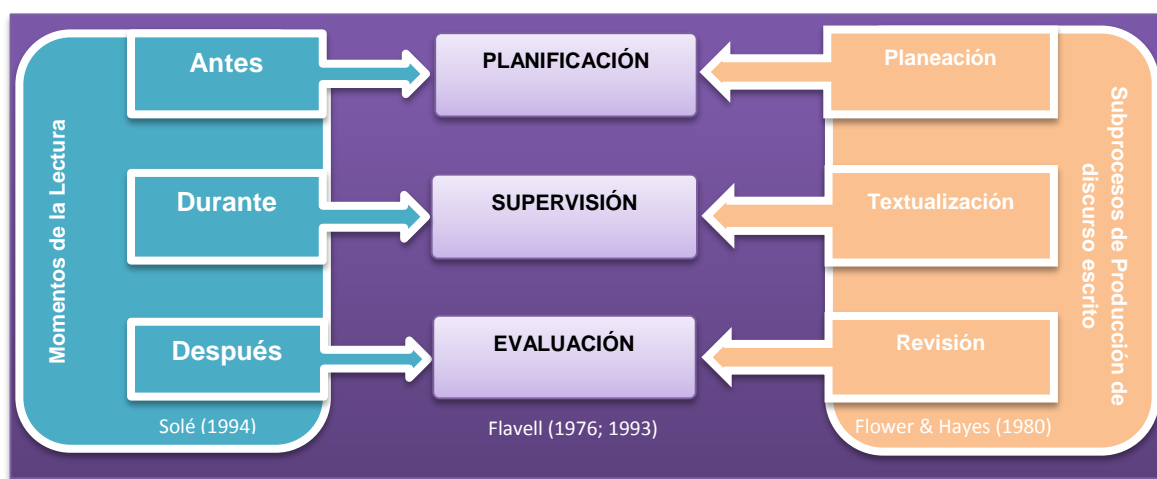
Momentos de la Lectura

Antes

Durante

Después

Solé (1994)

PLANIFICACIÓN

SUPERVISIÓN

EVALUACIÓN

Flavell (1976; 1993)

Planeación

Textualización

Revisión

Flower & Hayes (1980)

Subprocesos de Producción de discurso escrito